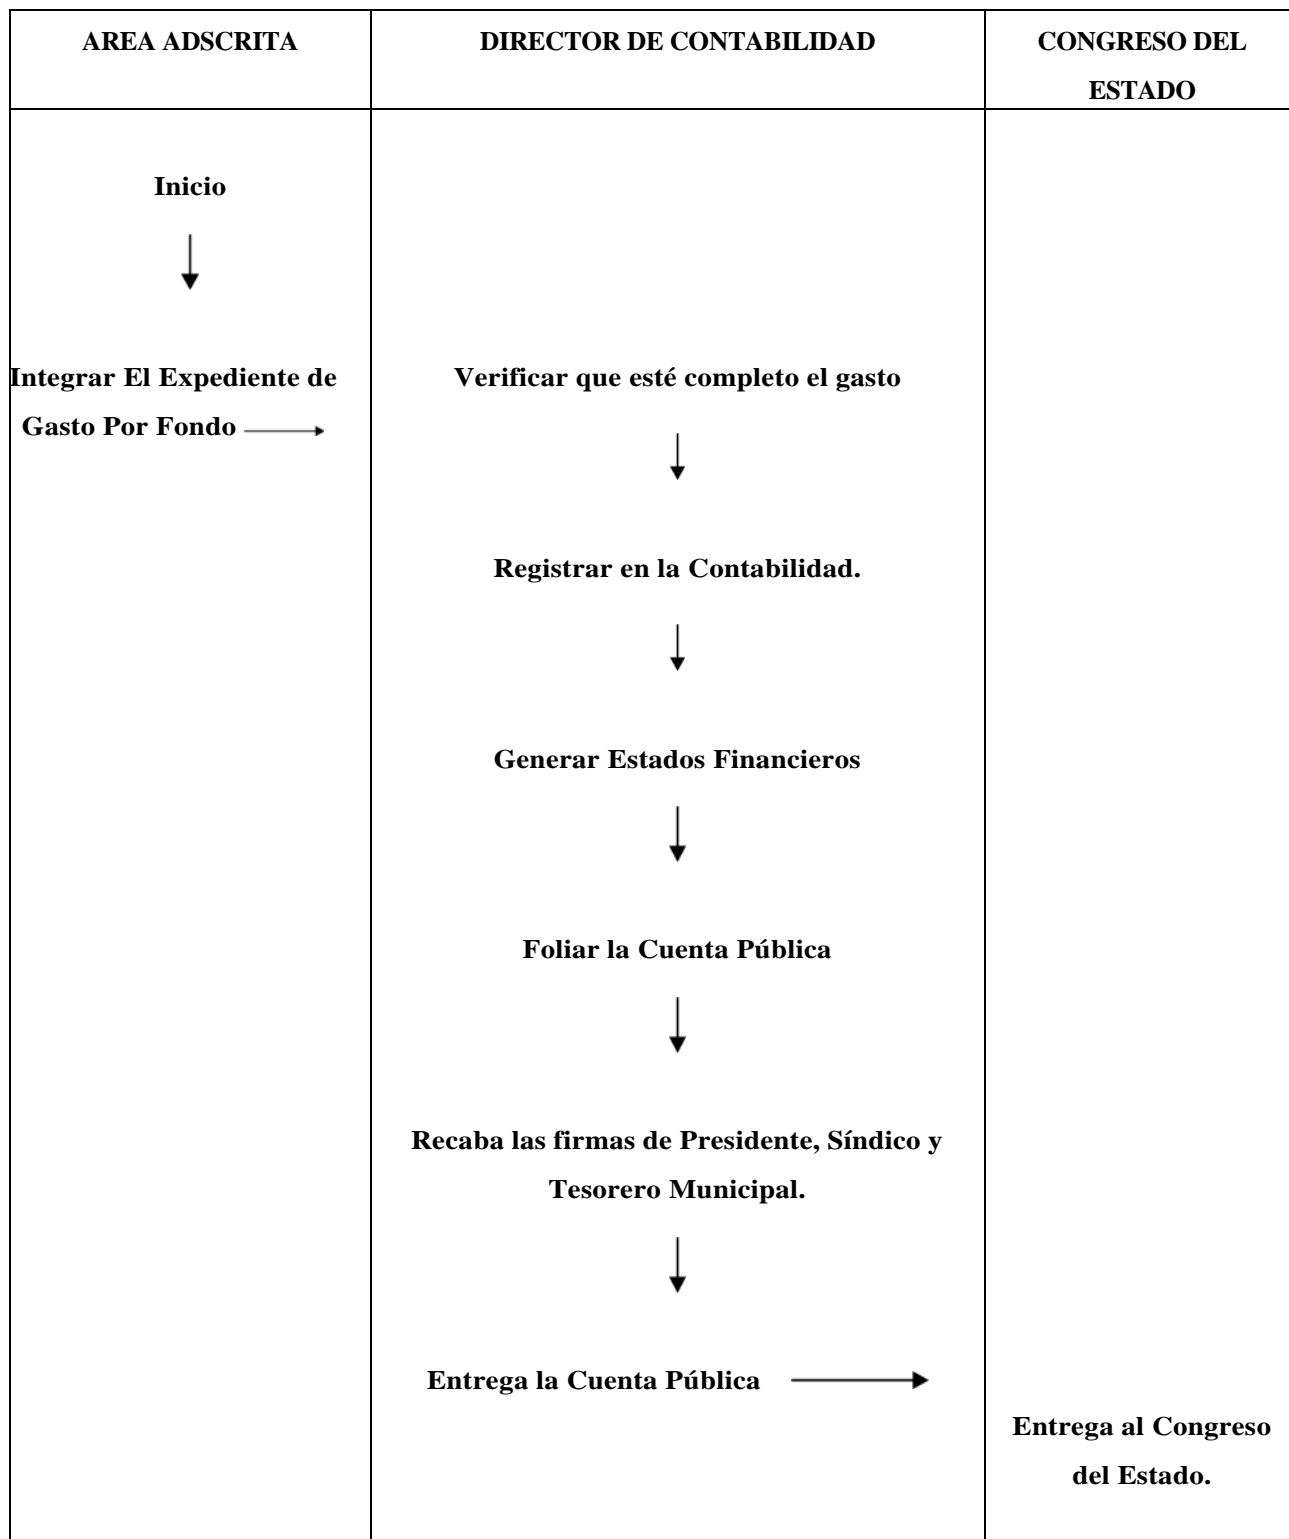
| AREA ADSCRITA | DIRECTOR DE CONTABILIDAD | CONGRESO DEL ESTADO |
|---|---|---|
| Inicio<br><br>Integrar El Expediente de Gasto Por Fondo | Verificar que esté completo el gasto<br><br>Registrar en la Contabilidad.<br><br>Generar Estados Financieros<br><br>Foliar la Cuenta Pública<br><br>Recaba las firmas de Presidente, Síndico y Tesorero Municipal.<br><br>Entrega la Cuenta Pública | Entrega al Congreso del Estado. |